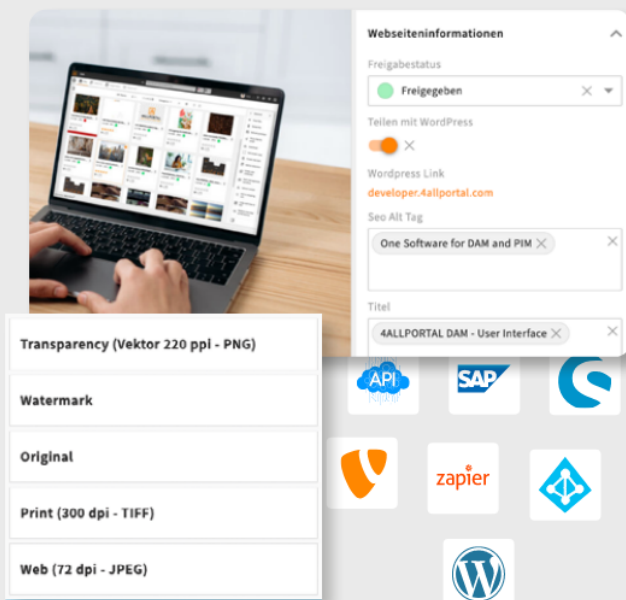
Webseiteninformationen

Freigabestatus

Freigegeben

Teilen mit WordPress

Wordpress Link

developer.4allportal.com

Seo Alt Tag

One Software for DAM and PIM

Titel

4ALLPORTAL DAM - User Interface

Transparency (Vektor 220 ppi - PNG)

Watermark

Original

Print (300 dpi - TIFF)

Web (72 dpi - JPEG)

API

SAP

zapier